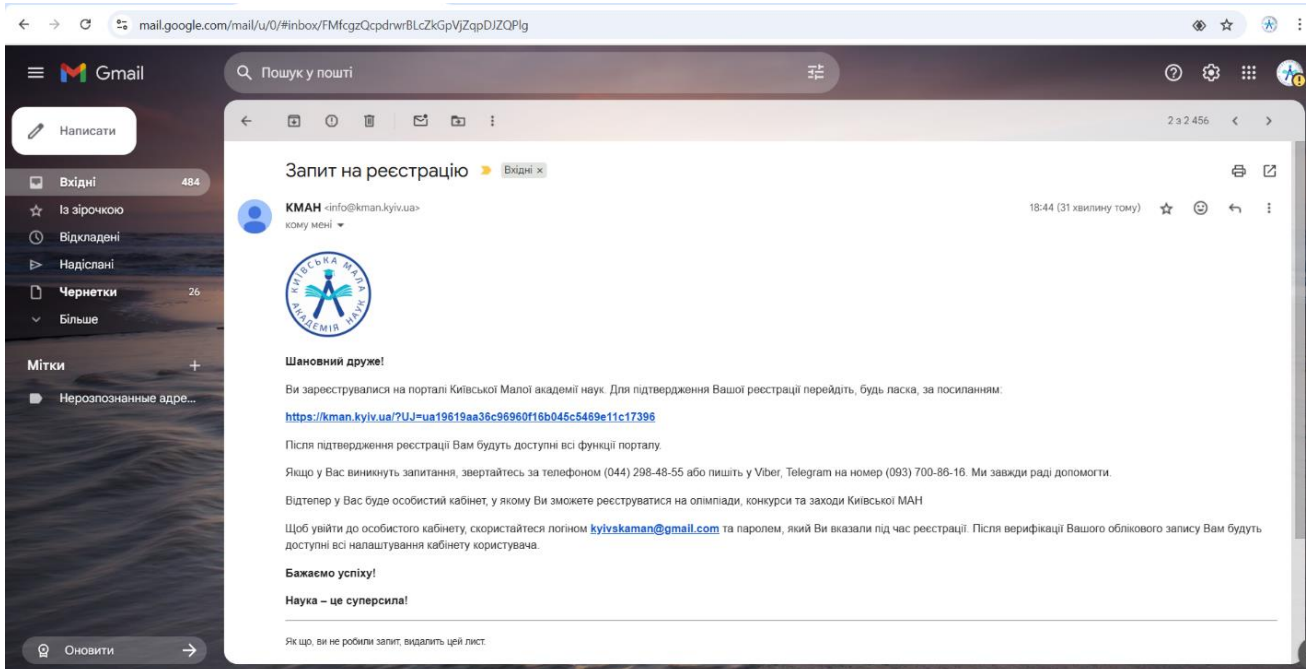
mail.google.com/mail/u/0/#inbox/FMfcgzQcpdrwrBLcZkGpVjZqpDJZQPlg

Gmail

Пошук у пошті

Написати

Вхідні 484
Із зірочкою
Відкладені
Надіслані
Чернетки 26
Більше

Мітки +
Нерозпознанные адре...

Оновити

2 з 2 456

Запит на реєстрацію Вхідні ×

КМАН <info@kman.kyiv.ua>
кому мені

18:44 (31 хвилину тому)

КИЇВСЬКА МАЛА АКАДЕМІЯ НАУК

Шановний друже!

Ви зареєструвалися на порталі Київської Малої академії наук. Для підтвердження Вашої реєстрації перейдіть, будь ласка, за посиланням:

https://kman.kyiv.ua/?UJ=ua19619aa36c96960f16b045c5469e11c17396

Після підтвердження реєстрації Вам будуть доступні всі функції порталу.

Якщо у Вас виникнуть запитання, звертайтесь за телефоном (044) 298-48-55 або пишіть у Viber, Telegram на номер (093) 700-86-16. Ми завжди раді допомогти.

Відтепер у Вас буде особистий кабінет, у якому Ви зможете реєструватися на олімпіади, конкурси та заходи Київської МАН

Щоб увійти до особистого кабінету, скористайтеся логіном kyivskaman@gmail.com та паролем, який Ви вказали під час реєстрації. Після верифікації Вашого облікового запису Вам будуть доступні всі налаштування кабінету користувача.

Бажаємо успіху!

Наука – це суперсила!

Як що, ви не робили запит, видалить цей лист.